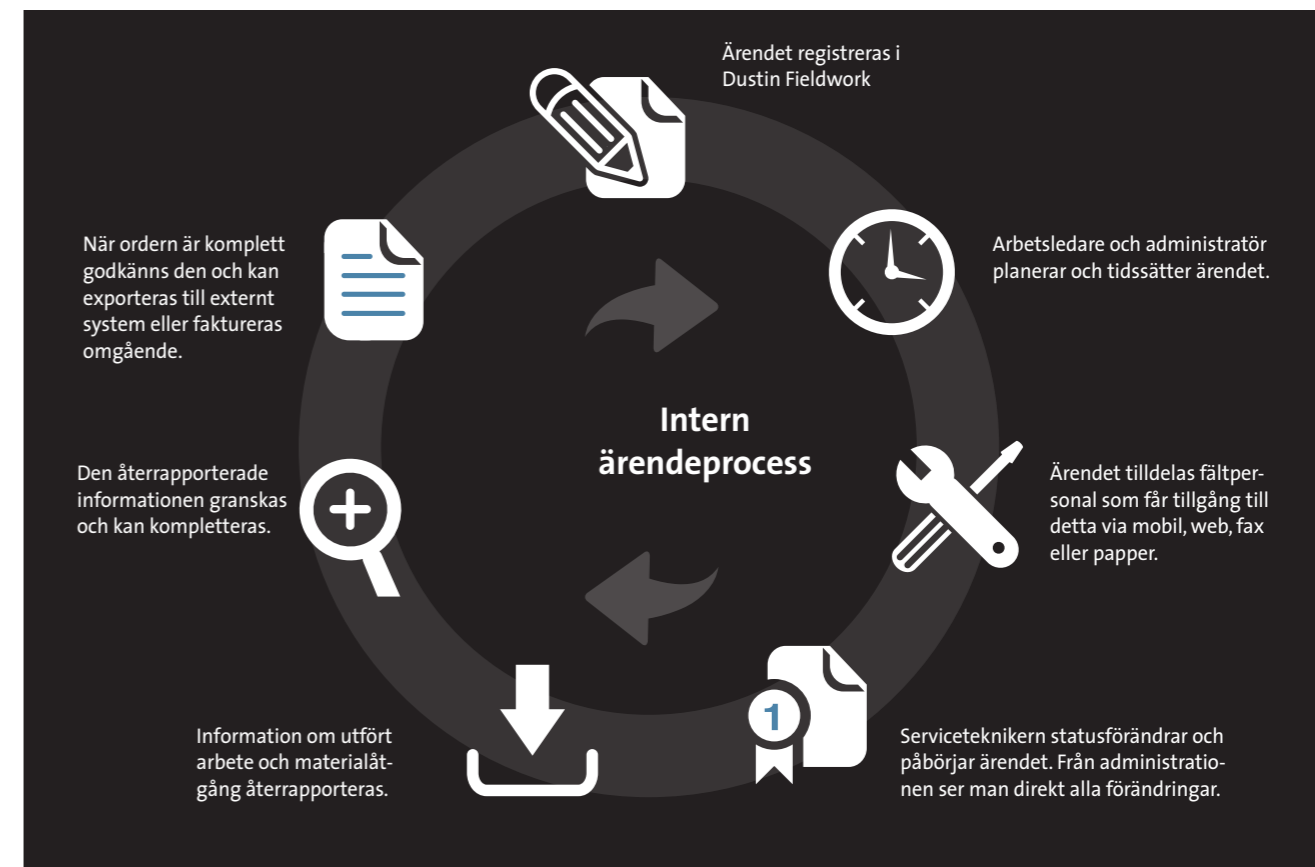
Ärendet registreras i Dustin Fieldwork

Arbetsledare och administratör planerar och tidssätter ärendet.

Ärendet tilldelas fältpersonal som får tillgång till detta via mobil, web, fax eller papper.

Serviceteknikern statusförändrar och påbörjar ärendet. Från administrationen ser man direkt alla förändringar.

1

Information om utfört arbete och materialåtgång återrapporteras.

Den återrapporterade informationen granskas och kan kompletteras.

När ordern är komplett godkänns den och kan exporteras till externt system eller faktureras omgående.

Intern ärendeprocess